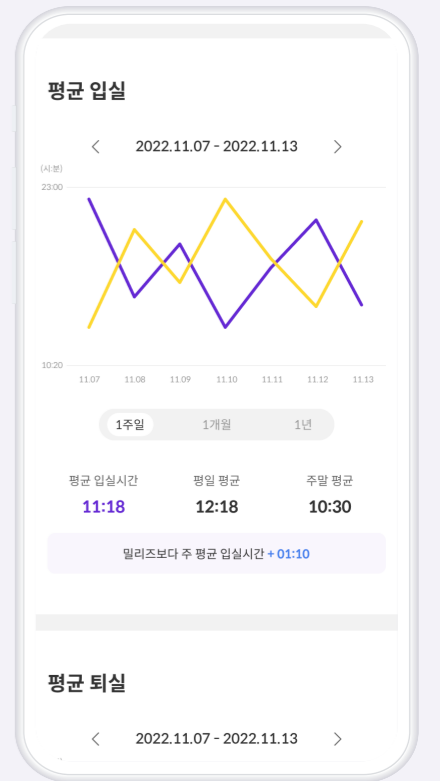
평균 입실

<

2022.11.07 - 2022.11.13

>

(시:분)

23:00

10:20

11:07 11:08 11:09 11:10 11:11 11:12 11:13

1주일 1개월 1년

평균 입실시간
11:18

평일 평균
12:18

주말 평균
10:30

밀리즈보다 주 평균 입실시간 + 01:10

평균 퇴실

<

2022.11.07 - 2022.11.13

>